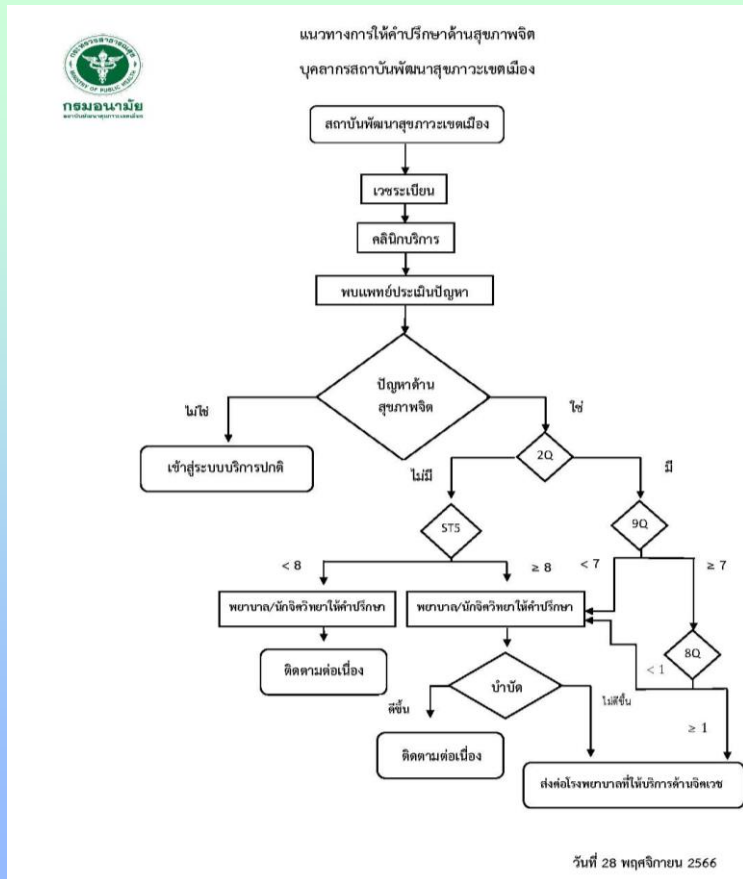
แนวทางการให้คำปรึกษาด้านสุขภาพจิต

บุคลากรสถาบันพัฒนาสุขภาวะเขตเมือง

กรมอนามัย

สถาบันพัฒนาสุขภาวะเขตเมือง

เวชระเบียน

คลินิกบริการ

พบแพทย์ประเมินปัญหา

ปัญหาด้านสุขภาพจิต

ไม่ใช่

ใช่

เข้าสู่ระบบบริการปกติ

2Q

ไม่มี

มี

ST5

9Q

< 8

≥ 8

< 7

≥ 7

พยาบาล/นักจิตวิทยาให้คำปรึกษา

พยาบาล/นักจิตวิทยาให้คำปรึกษา

8Q

ติดตามต่อเนื่อง

< 1

บำบัด

ดีขึ้น

ไม่ดีขึ้น

≥ 1

ติดตามต่อเนื่อง

ส่งต่อโรงพยาบาลที่ให้บริการด้านจิตเวช

วันที่ 28 พฤศจิกายน 2566